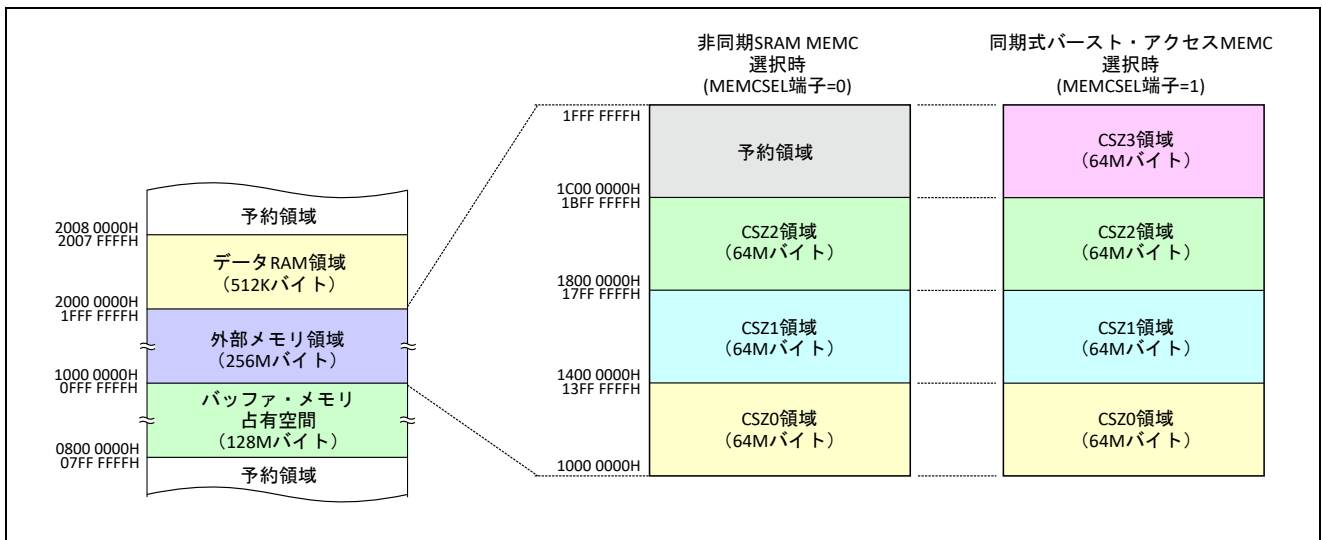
2008 0000H
予約領域
2007 FFFFH
データRAM領域
(512Kバイト)
2000 0000H
1FFF FFFFH
外部メモリ領域
(256Mバイト)
1000 0000H
0FFF FFFFH
バッファ・メモリ占有空間
(128Mバイト)
0800 0000H
07FF FFFFH
予約領域

非同期SRAM MEMC
選択時
(MEMCSEL端子=0)

1FFF FFFFH
予約領域
1C00 0000H
1BFF FFFFH
CSZ2領域
(64Mバイト)
1800 0000H
17FF FFFFH
CSZ1領域
(64Mバイト)
1400 0000H
13FF FFFFH
CSZ0領域
(64Mバイト)
1000 0000H

同期式バースト・アクセスMEMC
選択時
(MEMCSEL端子=1)

CSZ3領域
(64Mバイト)
CSZ2領域
(64Mバイト)
CSZ1領域
(64Mバイト)
CSZ0領域
(64Mバイト)